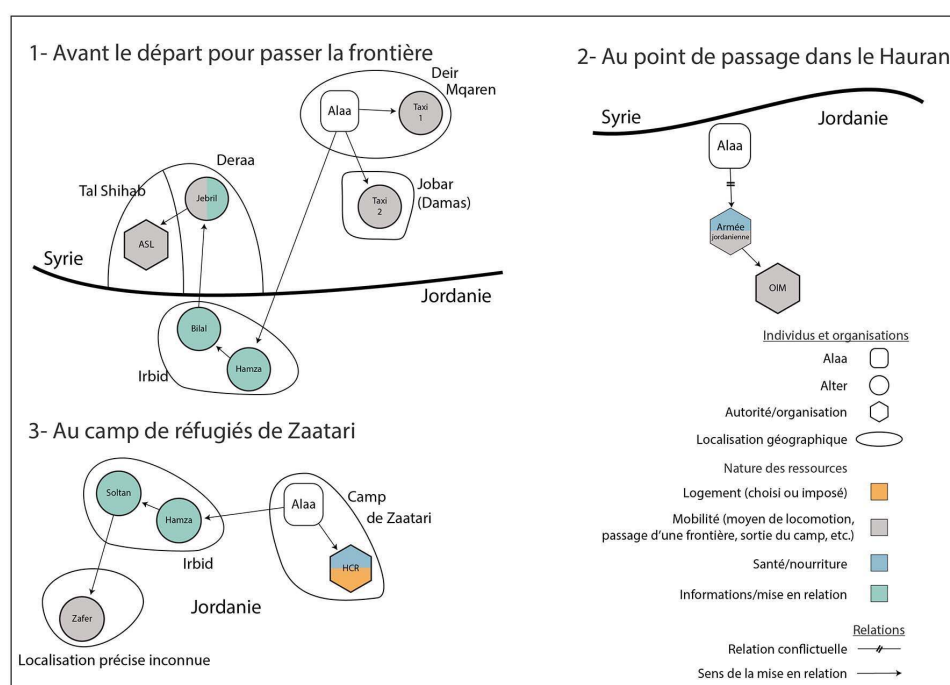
1- Avant le départ pour passer la frontière

Deir Mqaren

Alaa

Taxi 1

Deraa

Tal Shihab

Jebril

Jobar (Damas)

Taxi 2

ASL

Syrie

Jordanie

Bilal

Hamza

Irbid

2- Au point de passage dans le Hauran

Syrie

Jordanie

Alaa

Armée jordanienne

OIM

3- Au camp de réfugiés de Zaatari

Soltan

Hamza

Alaa

Camp de Zaatari

HCR

Irbid

Jordanie

Zafer

Localisation précise inconnue

Individus et organisations

Alaa

Alter

Autorité/organisation

Localisation géographique

Nature des ressources

Logement (choisi ou imposé)

Mobilité (moyen de locomotion, passage d'une frontière, sortie du camp, etc.)

Santé/nourriture

Informations/mise en relation

Relations

Relation conflictuelle

Sens de la mise en relation